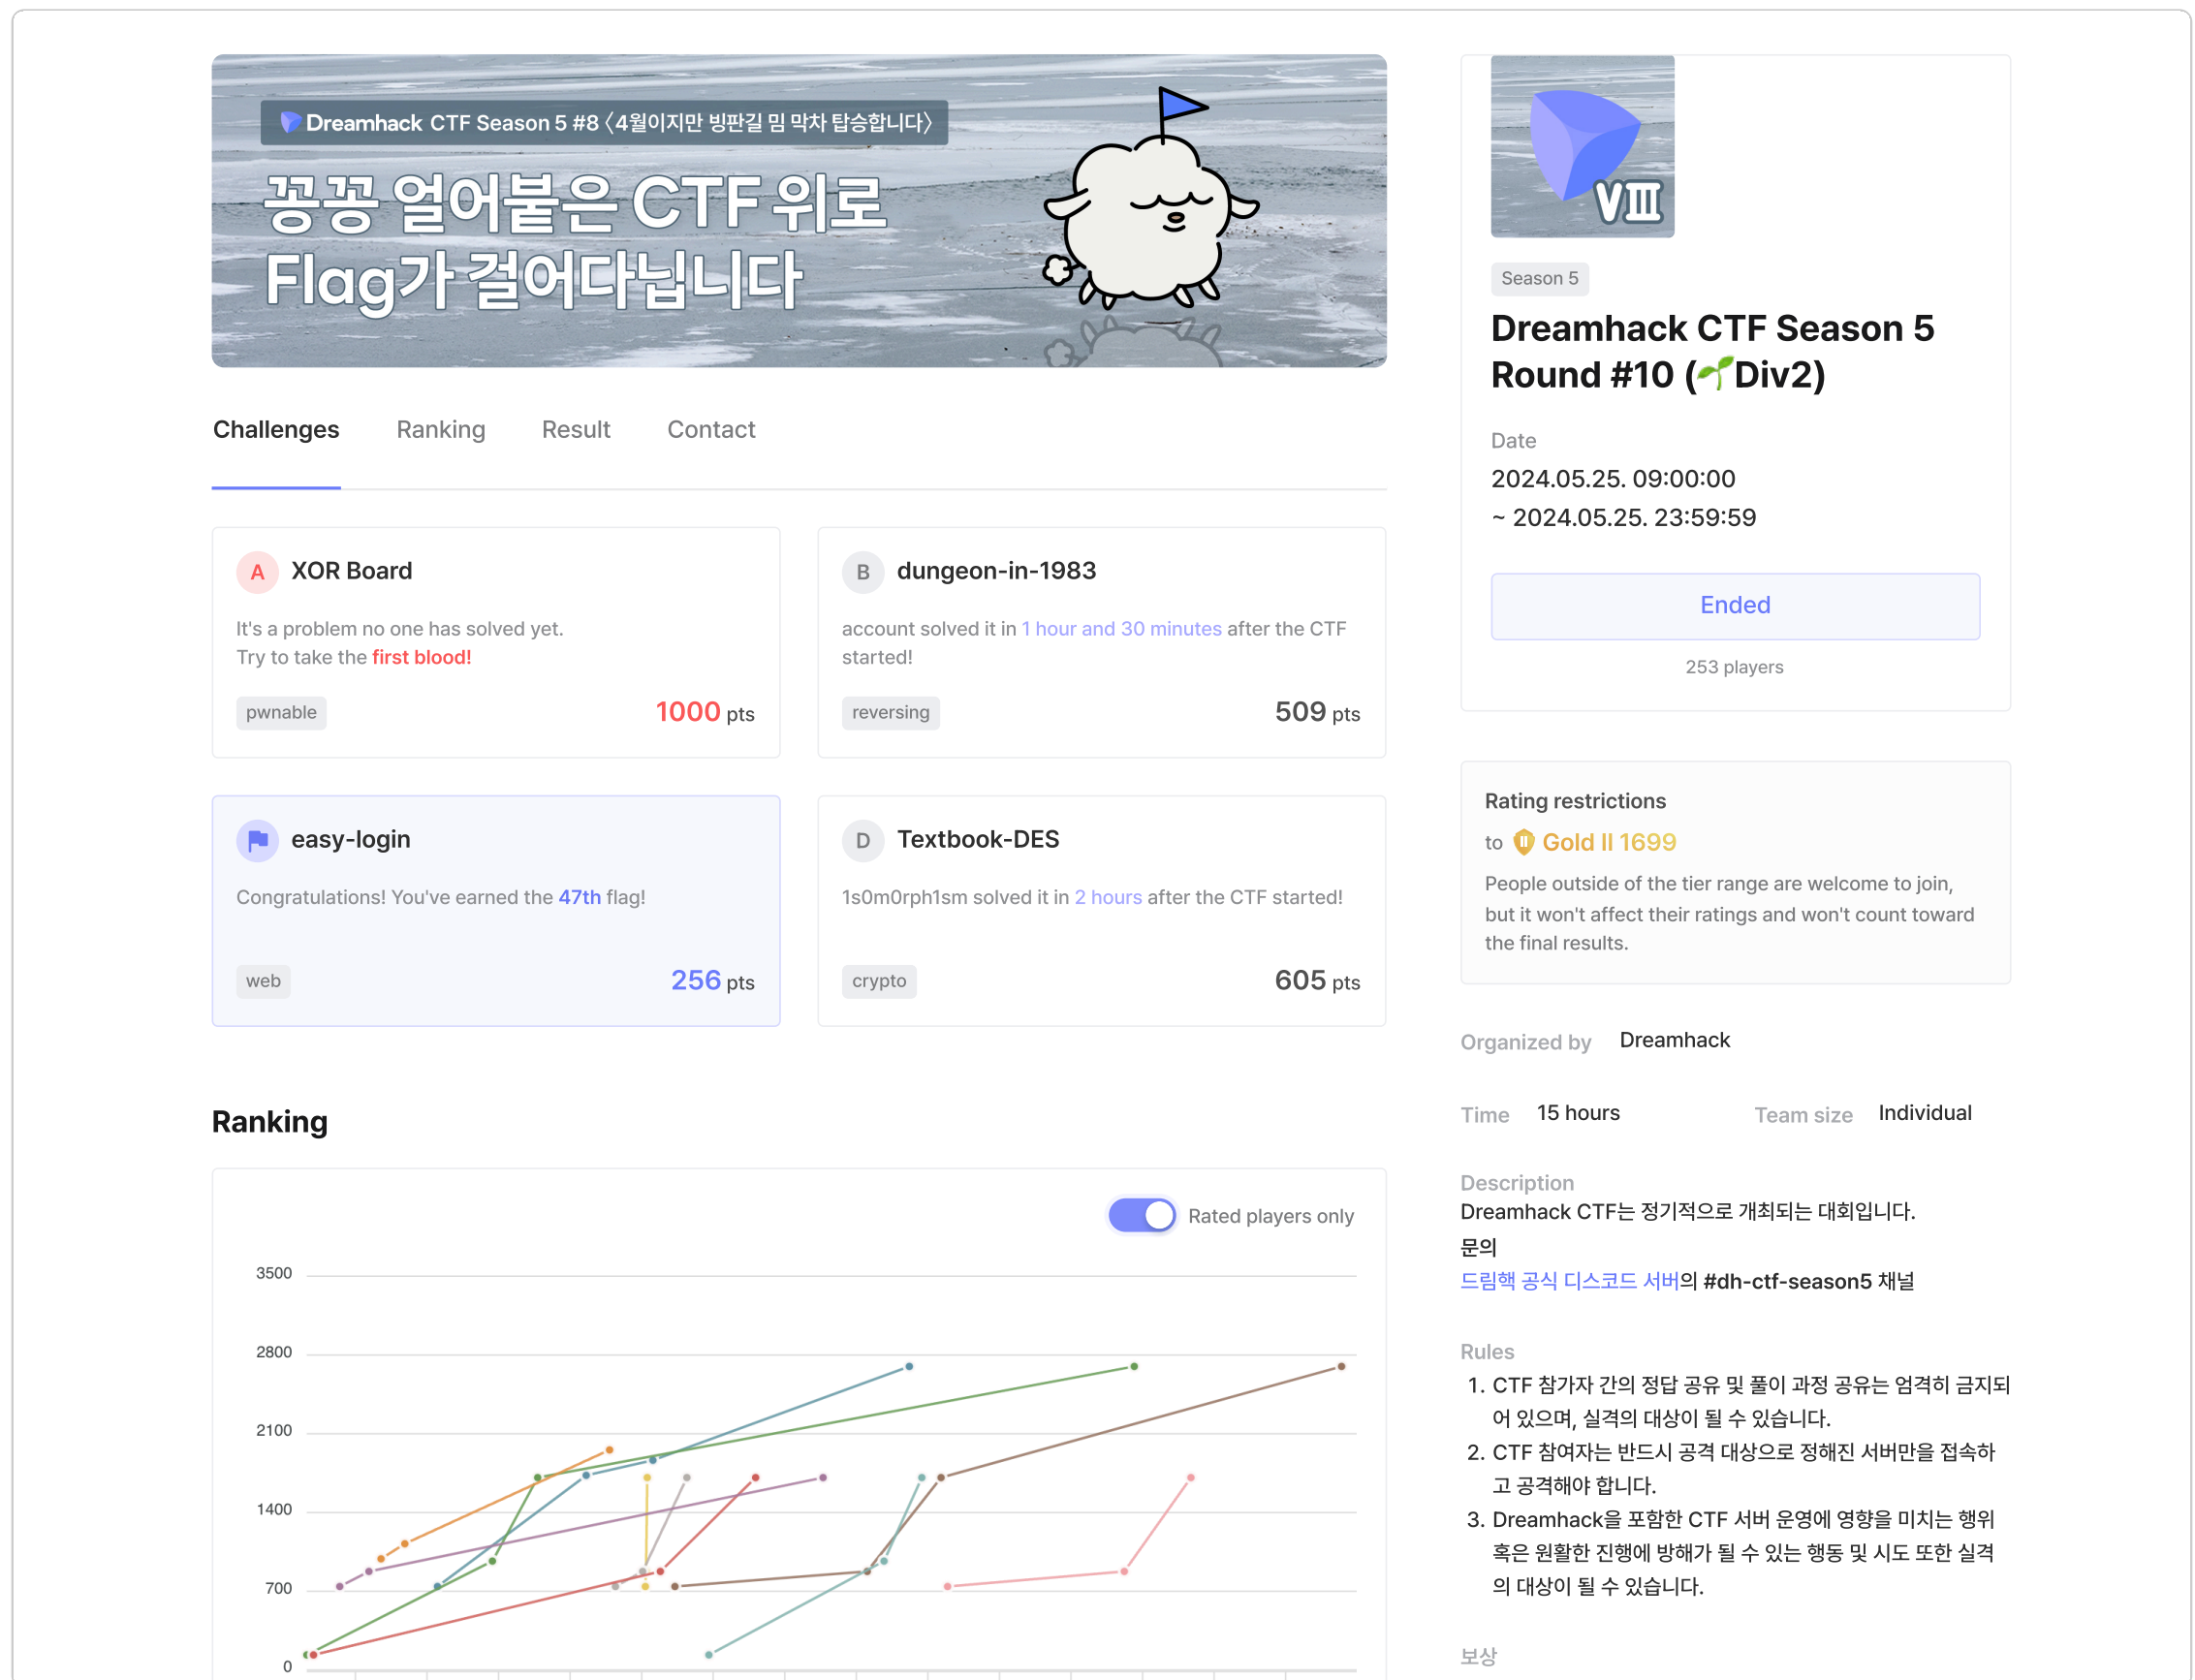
Dreamhack CTF Season 5 #8 〈4월이지만 빙판길 밈 막차 탑승합니다〉

꽁꽁 얼어붙은 CTF 위로 Flag가 걸어다닙니다

Challenges Ranking Result Contact

A XOR Board

It's a problem no one has solved yet. Try to take the first blood!

pwnable 1000 pts

B dungeon-in-1983

account solved it in 1 hour and 30 minutes after the CTF started!

reversing 509 pts

easy-login

Congratulations! You've earned the 47th flag!

web 256 pts

D Textbook-DES

1s0m0rph1sm solved it in 2 hours after the CTF started!

crypto 605 pts

Ranking

Rated players only

3500
2800
2100
1400
700
0

VIII

Season 5

Dreamhack CTF Season 5 Round #10 (🌱Div2)

Date

2024.05.25. 09:00:00
~ 2024.05.25. 23:59:59

Ended

253 players

Rating restrictions

to Gold II 1699

People outside of the tier range are welcome to join, but it won't affect their ratings and won't count toward the final results.

Organized by Dreamhack

Time 15 hours Team size Individual

Description

Dreamhack CTF는 정기적으로 개최되는 대회입니다.
문의
드림핵 공식 디스코드 서버의 #dh-ctf-season5 채널

Rules

1. CTF 참가자 간의 정답 공유 및 풀이 과정 공유는 엄격히 금지되어 있으며, 실격의 대상이 될 수 있습니다.
2. CTF 참여자는 반드시 공격 대상으로 정해진 서버만을 접속하고 공격해야 합니다.
3. Dreamhack을 포함한 CTF 서버 운영에 영향을 미치는 행위 혹은 원활한 진행에 방해가 될 수 있는 행동 및 시도 또한 실격의 대상이 될 수 있습니다.

보상